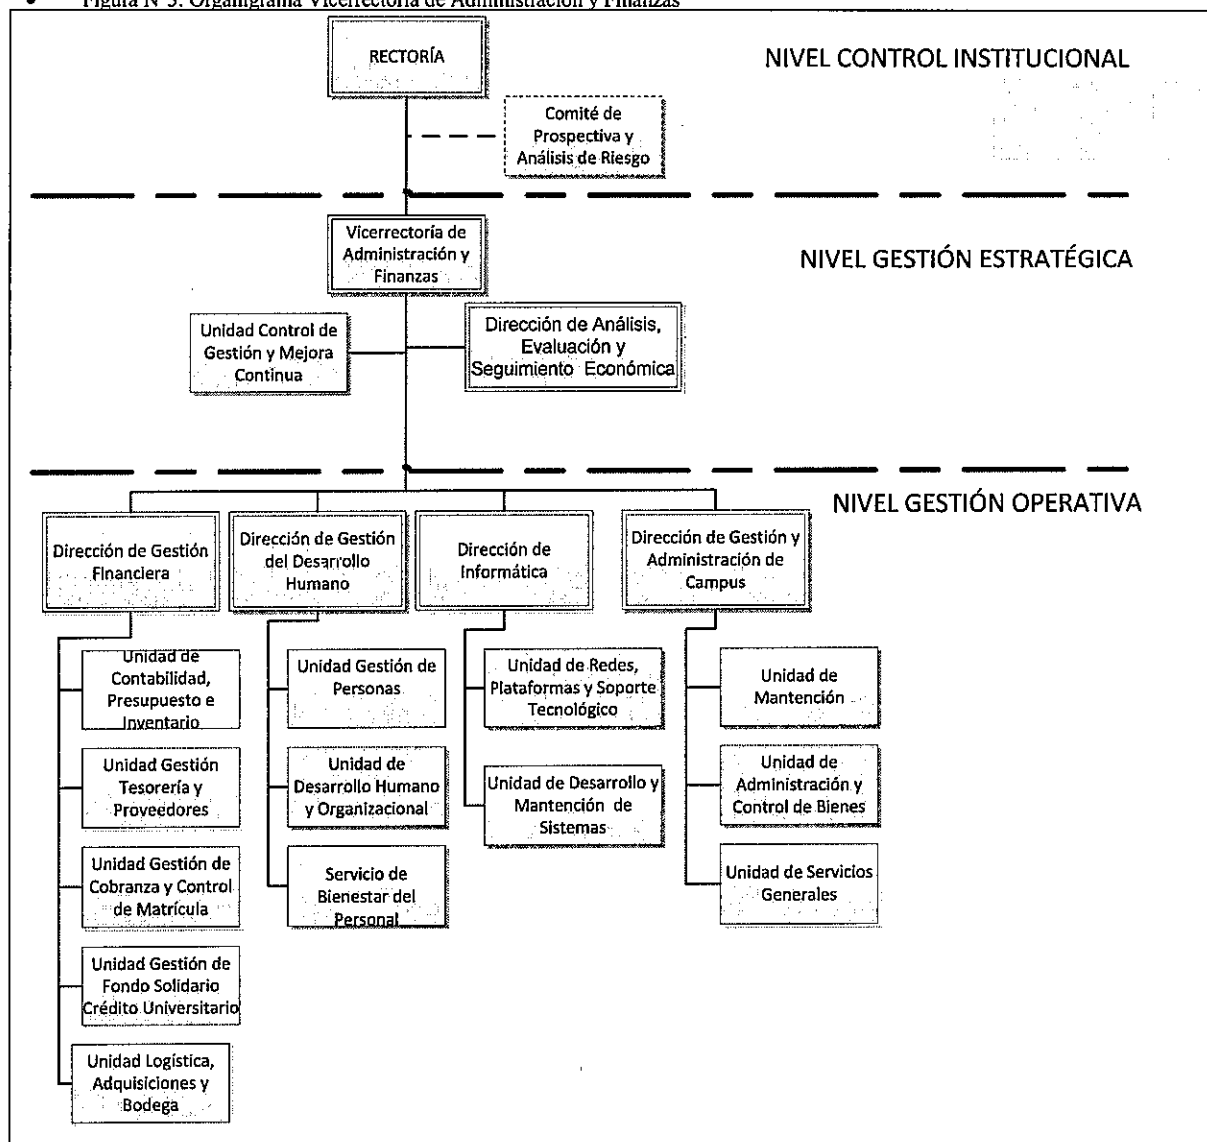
• Figura N°5: Organigrama Vicerrectoría de Administración y Finanzas

RECTORÍA

NIVEL CONTROL INSTITUCIONAL

Comité de Prospectiva y Análisis de Riesgo

Vicerrectoría de Administración y Finanzas

NIVEL GESTIÓN ESTRATÉGICA

Unidad Control de Gestión y Mejora Continua

Dirección de Análisis, Evaluación y Seguimiento Económica

NIVEL GESTIÓN OPERATIVA

Dirección de Gestión Financiera

Dirección de Gestión del Desarrollo Humano

Dirección de Informática

Dirección de Gestión y Administración de Campus

Unidad de Contabilidad, Presupuesto e Inventario

Unidad Gestión Tesorería y Proveedores

Unidad Gestión de Cobranza y Control de Matrícula

Unidad Gestión de Fondo Solidario Crédito Universitario

Unidad Logística, Adquisiciones y Bodega

Unidad Gestión de Personas

Unidad de Desarrollo Humano y Organizacional

Servicio de Bienestar del Personal

Unidad de Redes, Plataformas y Soporte Tecnológico

Unidad de Desarrollo y Mantención de Sistemas

Unidad de Mantención

Unidad de Administración y Control de Bienes

Unidad de Servicios Generales